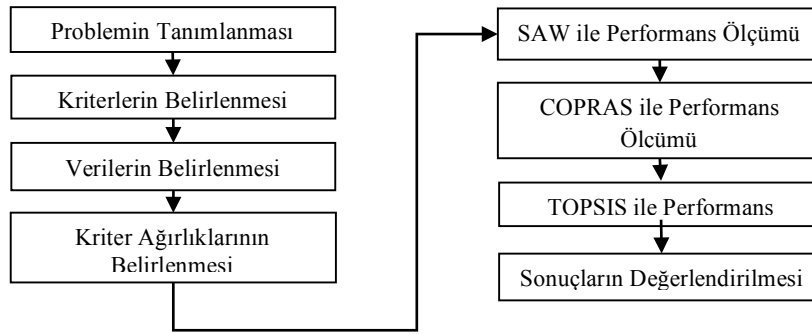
Problemin Tanımlanması

Kriterlerin Belirlenmesi

Verilerin Belirlenmesi

Kriter Ağırlıklarının Belirlenmesi

SAW ile Performans Ölçümü

COPRAS ile Performans Ölçümü

TOPSIS ile Performans

Sonuçların Değerlendirilmesi